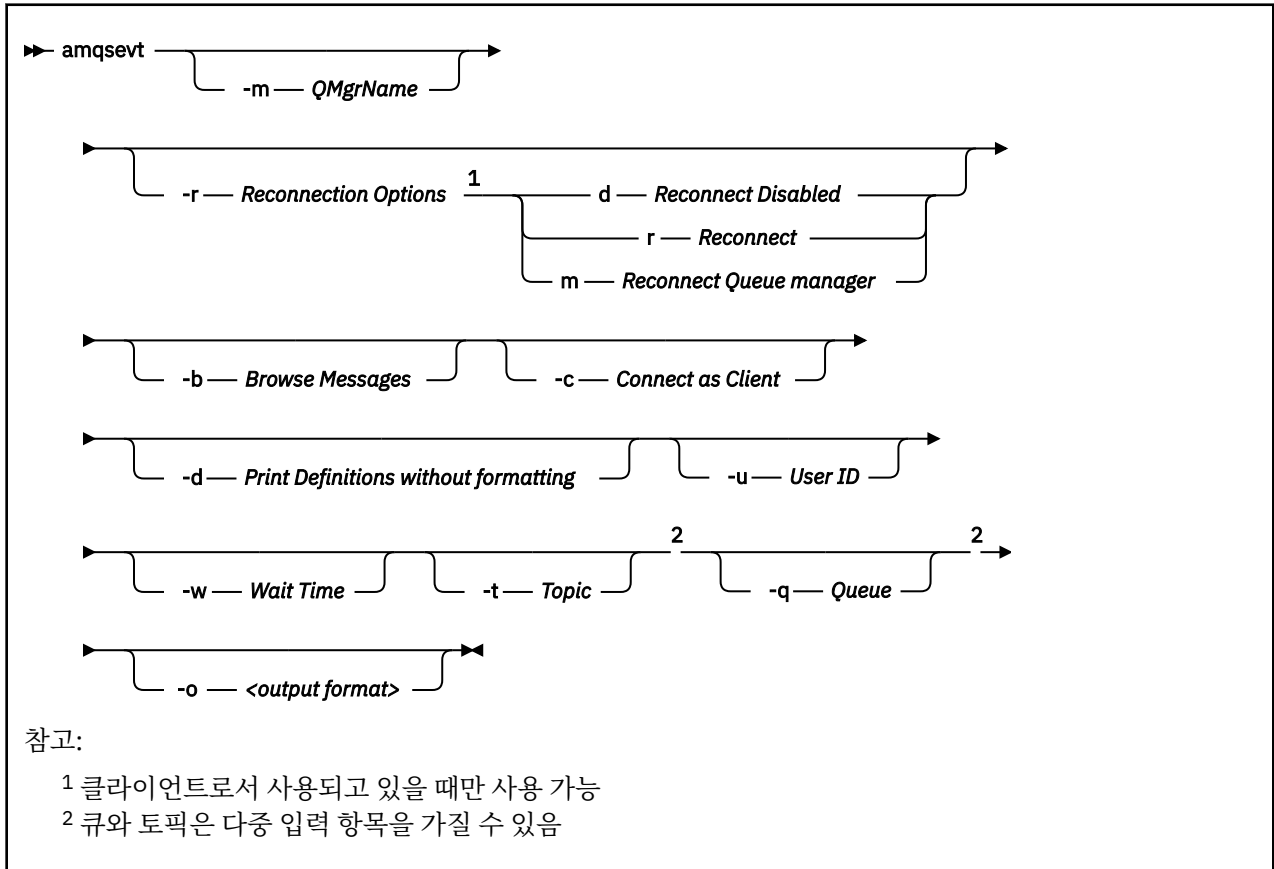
amqsevt -m QMgrName

-r Reconnection Options 1 d Reconnect Disabled
r Reconnect
m Reconnect Queue manager

-b Browse Messages -c Connect as Client

-d Print Definitions without formatting -u User ID

-w Wait Time -t Topic 2 -q Queue 2

-o <output format>

참고:

1 클라이언트로서 사용되고 있을 때만 사용 가능
2 큐와 토픽은 다중 입력 항목을 가질 수 있음